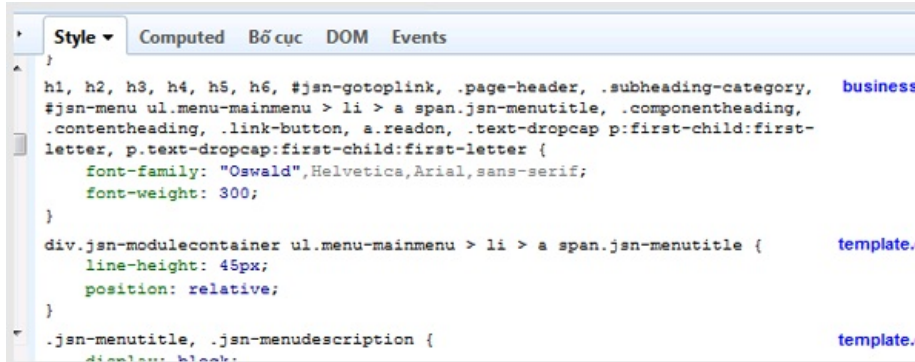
Style ▾ Computed Bố cục DOM Events

}

h1, h2, h3, h4, h5, h6, #jsn-gotoplink, .page-header, .subheading-category, #jsn-menu ul.menu-mainmenu > li > a span.jsn-menutitle, .componentheading, .contentheading, .link-button, a.readon, .text-dropcap p:first-child:first-letter, p.text-dropcap:first-child:first-letter {
font-family: "Oswald",Helvetica,Arial,sans-serif;
font-weight: 300;
}

business

div.jsn-modulecontainer ul.menu-mainmenu > li > a span.jsn-menutitle {
line-height: 45px;
position: relative;
}

template.

.jsn-menutitle, .jsn-menudescription {
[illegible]

template.